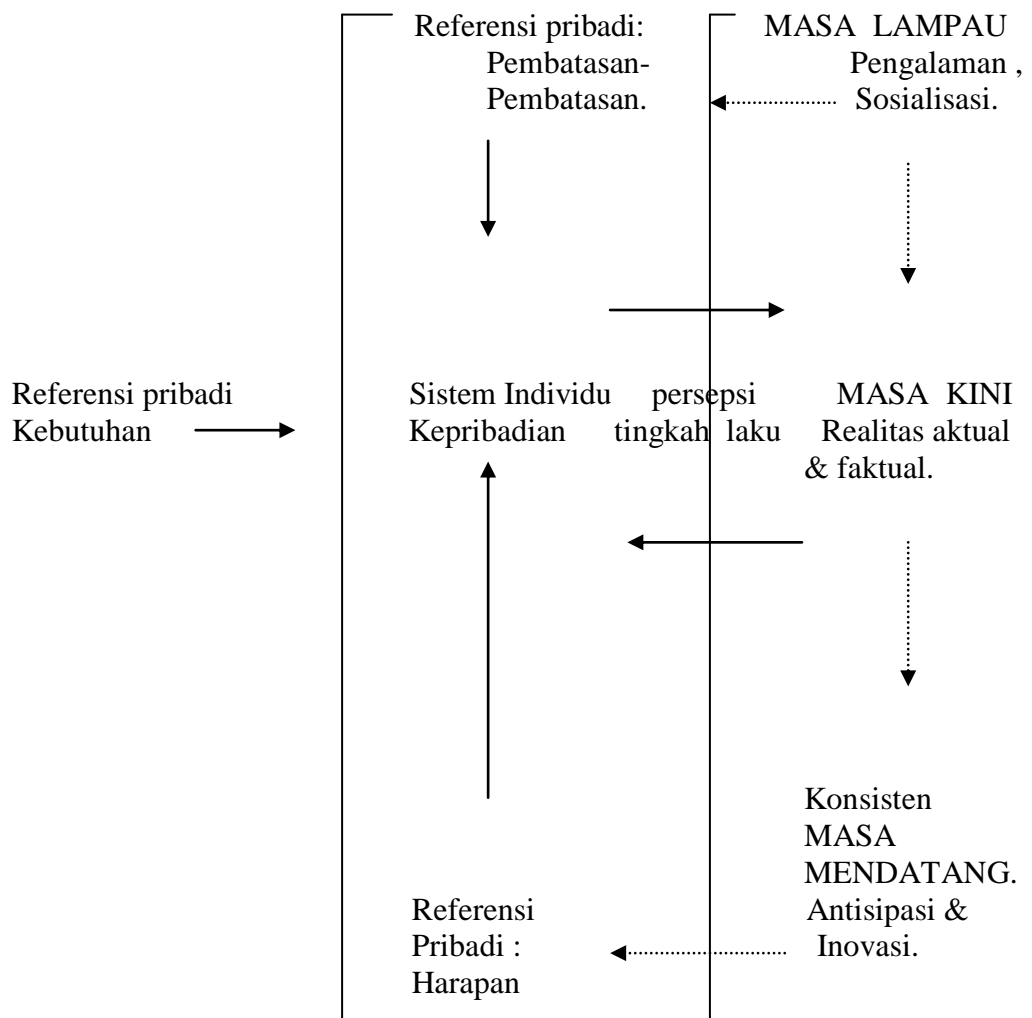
Referensi pribadi: Pembatasan-Pembatasan.

MASA LAMPAU Pengalaman , Sosialisasi.

Referensi pribadi Kebutuhan

Sistem Individu persepsi Kepribadian tingkah laku

MASA KINI Realitas aktual & faktual.

Konsisten MASA MENDATANG. Antisipasi & Inovasi.

Referensi Pribadi : Harapan